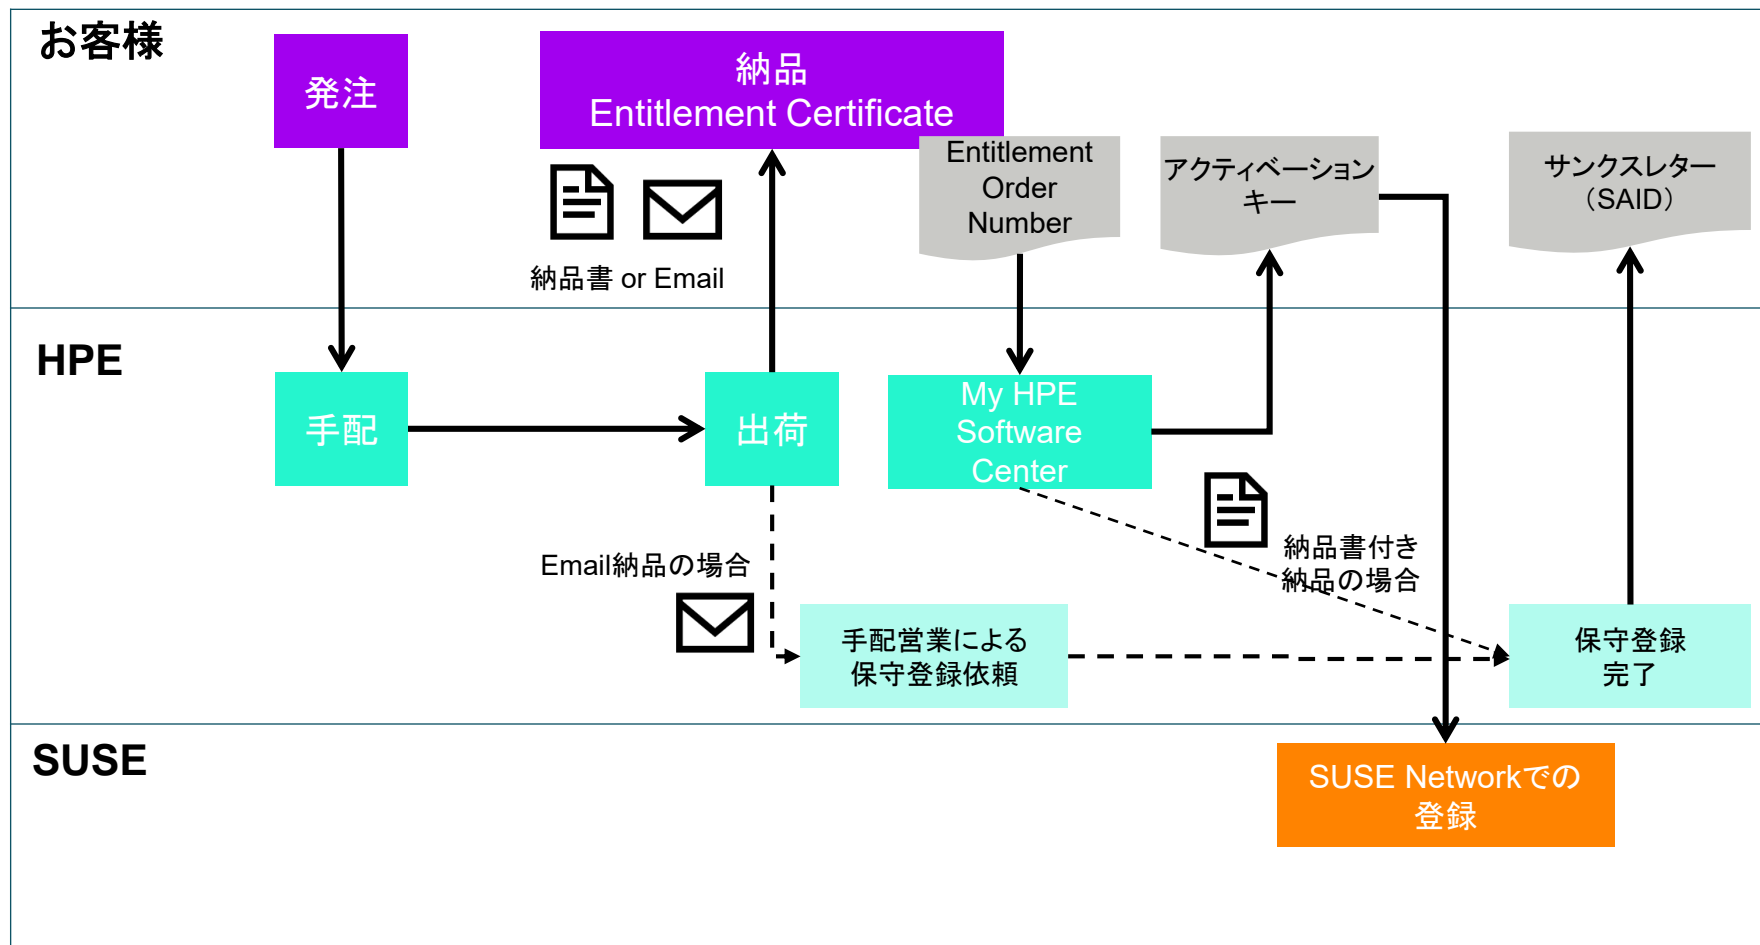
お客様

発注

納品
Entitlement Certificate

納品書 or Email

Entitlement Order Number

アクティベーションキー

サンクスレター（SAID）

HPE

手配

出荷

My HPE Software Center

納品書付き納品の場合

Email納品の場合

手配営業による保守登録依頼

保守登録完了

SUSE

SUSE Networkでの登録